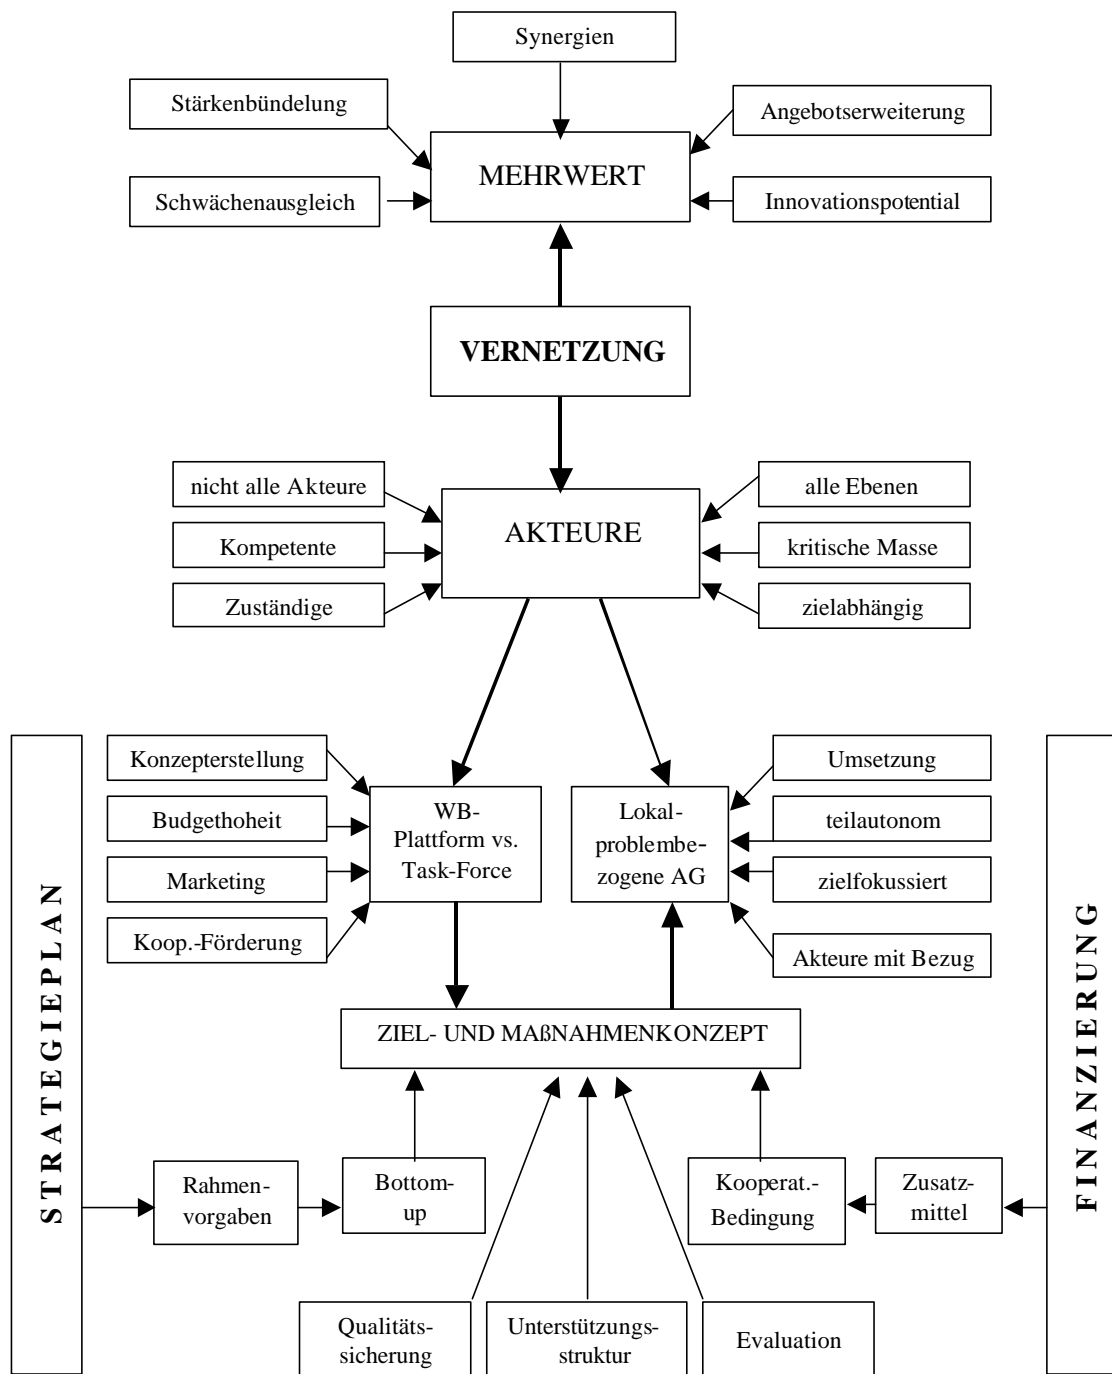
Synergien

Stärkenbündelung

Angebotserweiterung

MEHRWERT

Schwächenausgleich

Innovationspotential

VERNETZUNG

nicht alle Akteure

alle Ebenen

AKTEURE

Kompetente

kritische Masse

Zuständige

zielabhängig

STRATEGIEPLAN

Konzepterstellung

Budgethoheit

Marketing

Koop.-Förderung

WB-Plattform vs. Task-Force

Lokalproblembezogene AG

Umsetzung

teilautonom

zielfokussiert

Akteure mit Bezug

FINANZIERUNG

ZIEL- UND MAßNAHMENKONZEPT

Rahmenvorgaben

Bottom-up

Kooperat.-Bedingung

Zusatzmittel

Qualitätssicherung

Unterstützungsstruktur

Evaluation